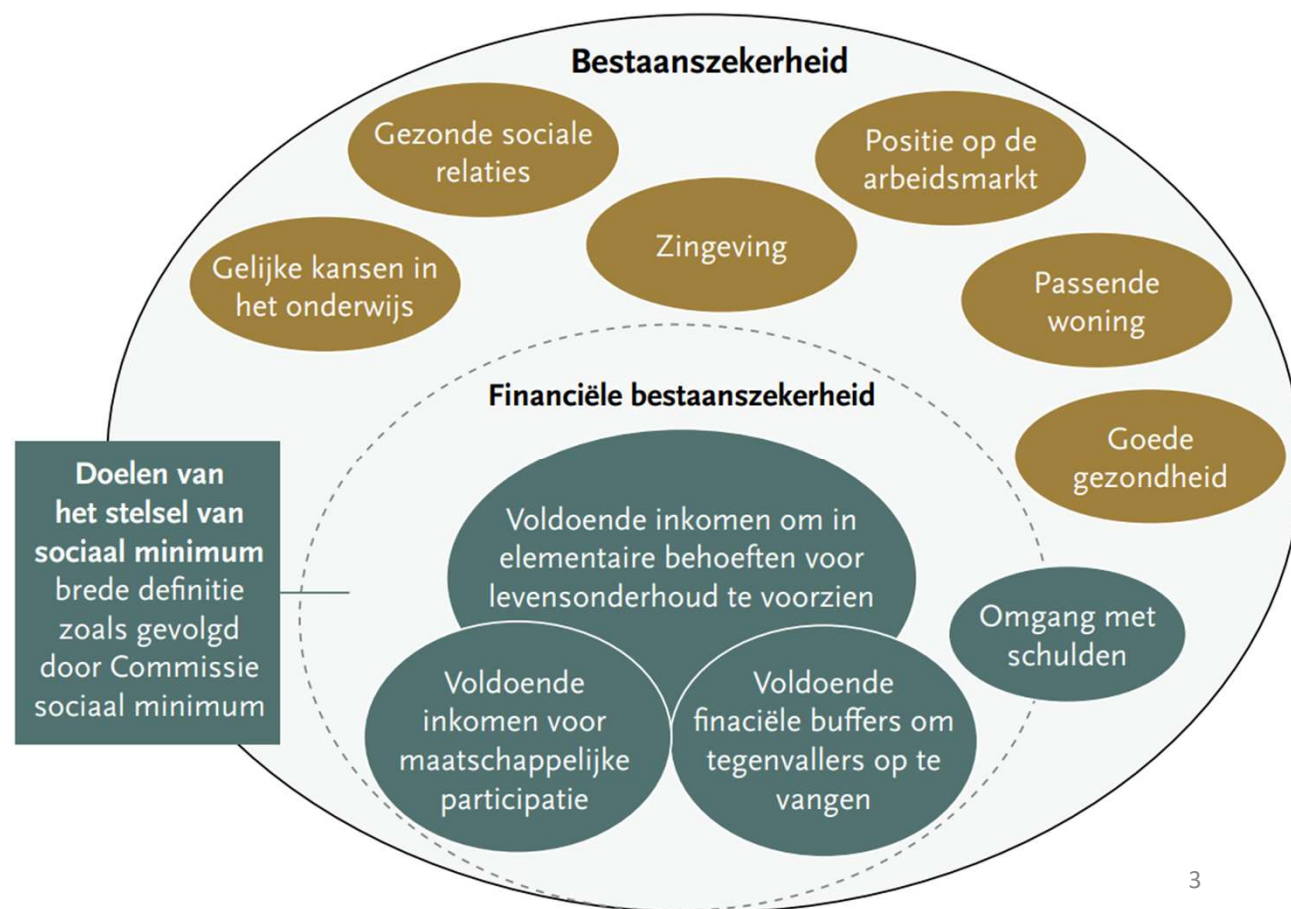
Bestaanszekerheid

Gezonde sociale relaties

Positie op de arbeidsmarkt

Zingeving

Gelijke kansen in het onderwijs

Passende woning

Financiële bestaanszekerheid

Goede gezondheid

Doelen van het stelsel van sociaal minimum brede definitie zoals gevolgd door Commissie sociaal minimum

Voldoende inkomen om in elementaire behoeften voor levensonderhoud te voorzien

Omgang met schulden

Voldoende inkomen voor maatschappelijke participatie

Voldoende finaciële buffers om tegenvallers op te vangen

3